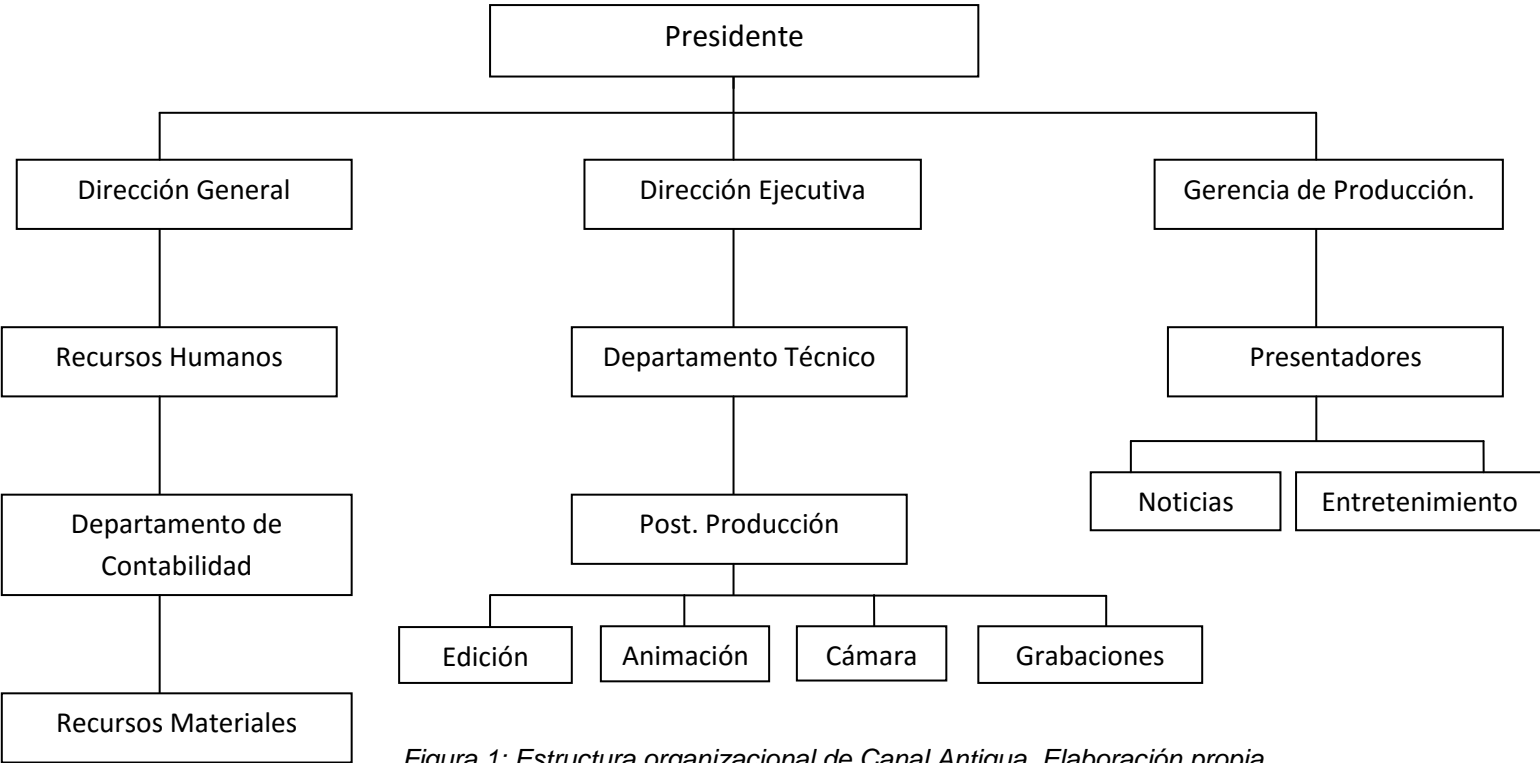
Presidente

Dirección General

Recursos Humanos

Departamento de Contabilidad

Recursos Materiales

Dirección Ejecutiva

Departamento Técnico

Post. Producción

Edición

Animación

Cámara

Grabaciones

Gerencia de Producción.

Presentadores

Noticias

Entretenimiento

Figura 1: Estructura organizacional de Canal Antigua. Elaboración propia